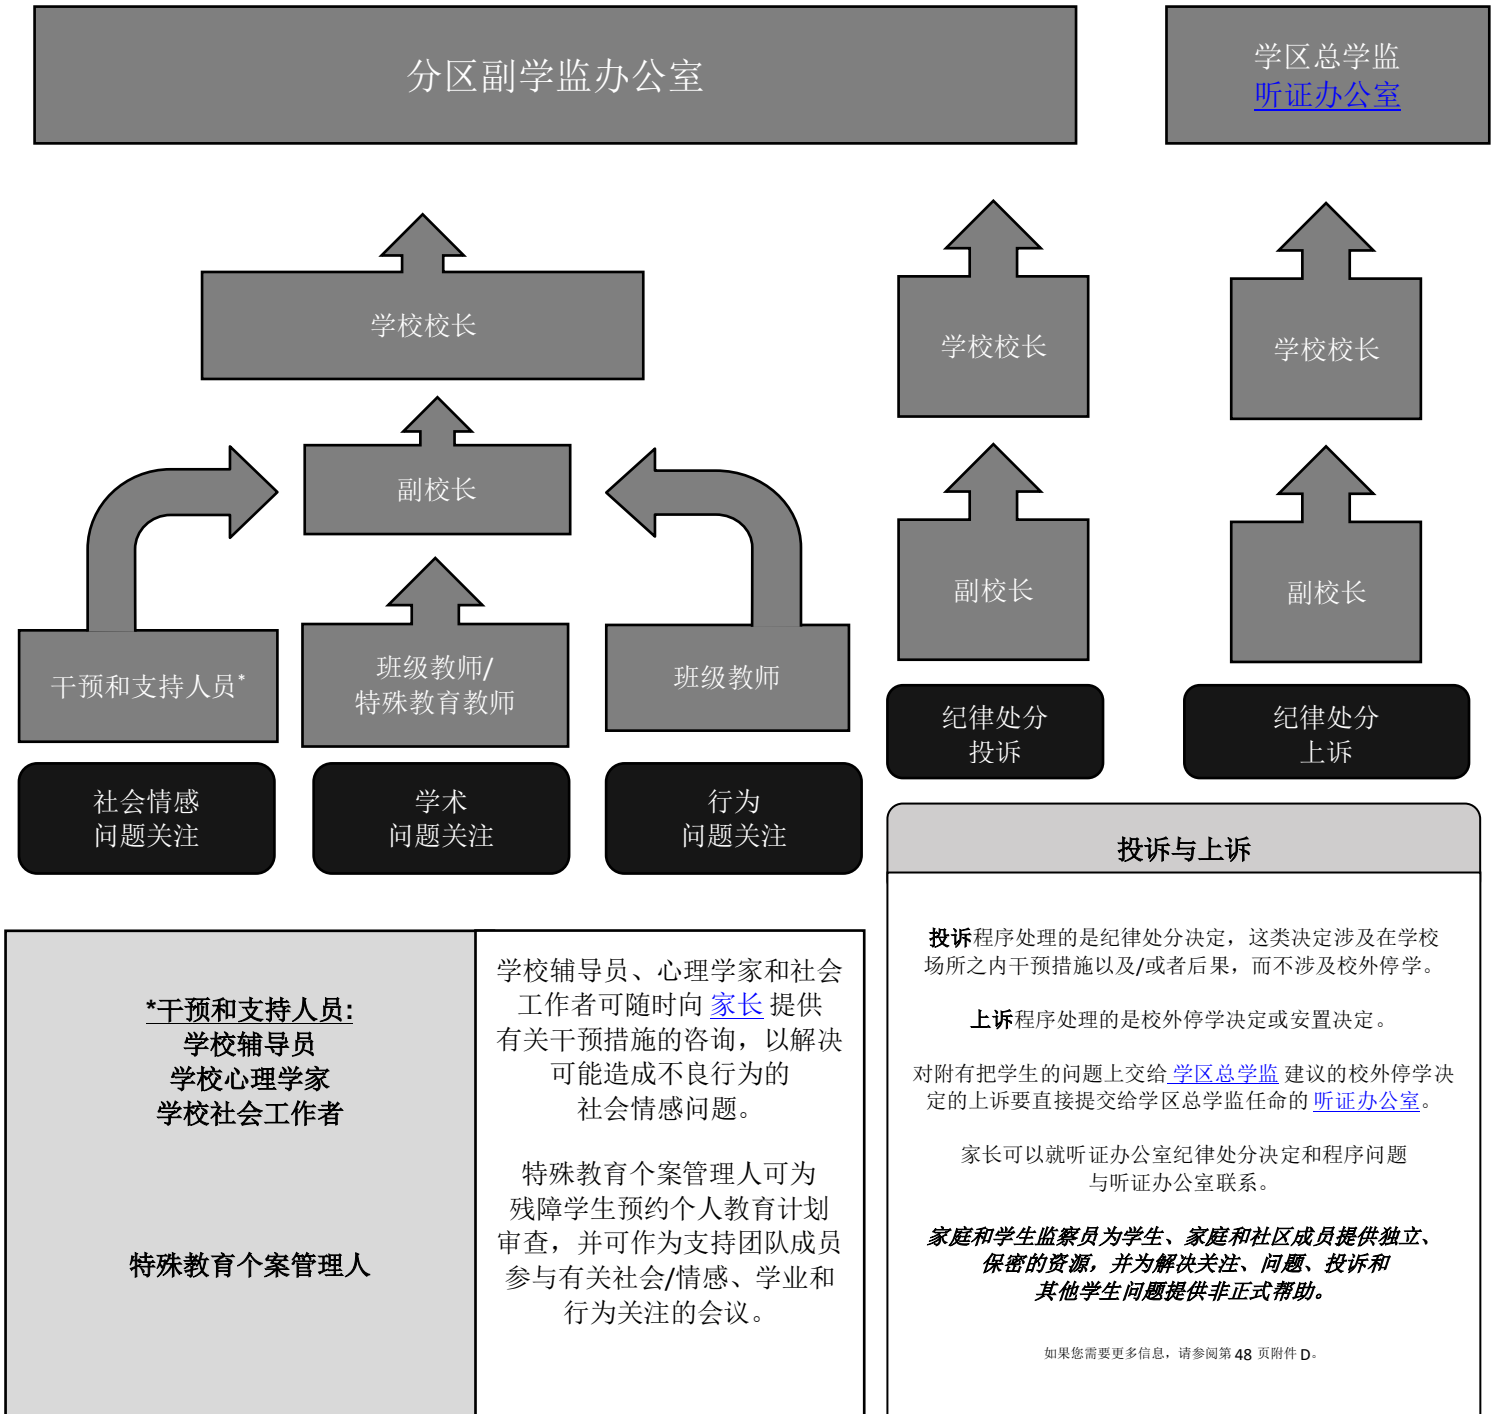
分区副学监办公室

学区总学监
听证办公室

学校校长

副校长

干预和支持人员*

班级教师/
特殊教育教师

班级教师

社会情感
问题关注

学术
问题关注

行为
问题关注

学校校长

副校长

纪律处分
投诉

学校校长

副校长

纪律处分
上诉

*干预和支持人员:
学校辅导员
学校心理学家
学校社会工作者

特殊教育个案管理人

学校辅导员、心理学家和社会工作者可随时向 家长 提供有关干预措施的咨询，以解决可能造成不良行为的社会情感问题。

特殊教育个案管理人可为残障学生预约个人教育计划审查，并可作为支持团队成员参与有关社会/情感、学业和行为关注的会议。

投诉与上诉

投诉程序处理的是纪律处分决定，这类决定涉及在学校场所之内干预措施以及/或者后果，而不涉及校外停学。

上诉程序处理的是校外停学决定或安置决定。

对附有把学生的问题上交给 学区总学监 建议的校外停学决定的上诉要直接提交给学区总学监任命的 听证办公室。

家长可以就听证办公室纪律处分决定和程序问题与听证办公室联系。

家庭和学生监察员为学生、家庭和社区成员提供独立、保密的资源，并为解决关注、问题、投诉和其他学生问题提供非正式帮助。

如果您需要更多信息，请参阅第 48 页附件 D。